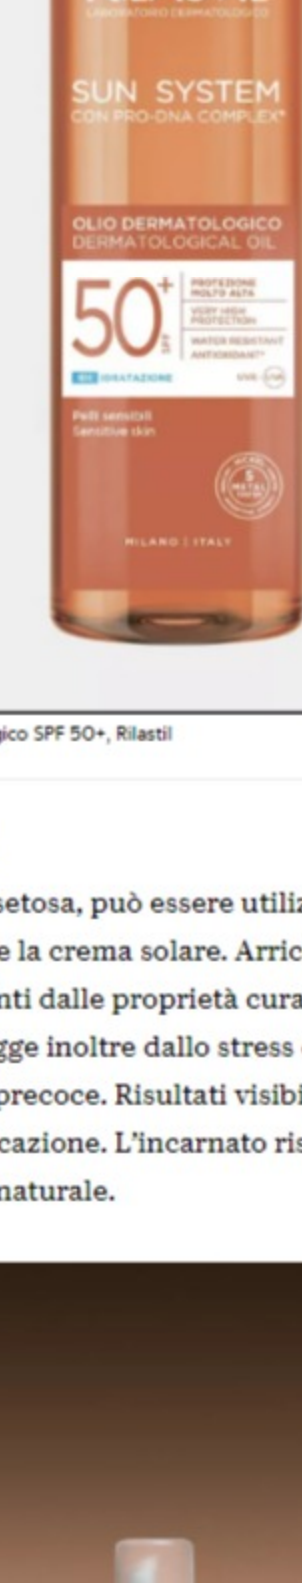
LABORATORIO DERMATOLOGICO

SUN SYSTEM
CON PRO-DNA COMPLEX*

OLIO DERMATOLOGICO
DERMATOLOGICAL OIL

50+ SPF

PROTEZIONE MOLTO ALTA
VERY HIGH PROTECTION
WATER RESISTANT
ANTIOSSIDANTE*

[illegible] IDRATAZIONE

UVA

Pelli sensibili
Sensitive skin

5 METAL

MILANO | ITALY

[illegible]ico SPF 50+, Rilastil

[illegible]setosa, può essere utiliz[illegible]
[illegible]e la crema solare. Arric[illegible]
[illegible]nti dalle proprietà cura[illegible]
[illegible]gge inoltre dallo stress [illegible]
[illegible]precoce. Risultati visibi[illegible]
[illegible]cazione. L'incarnato ris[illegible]
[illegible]naturale.